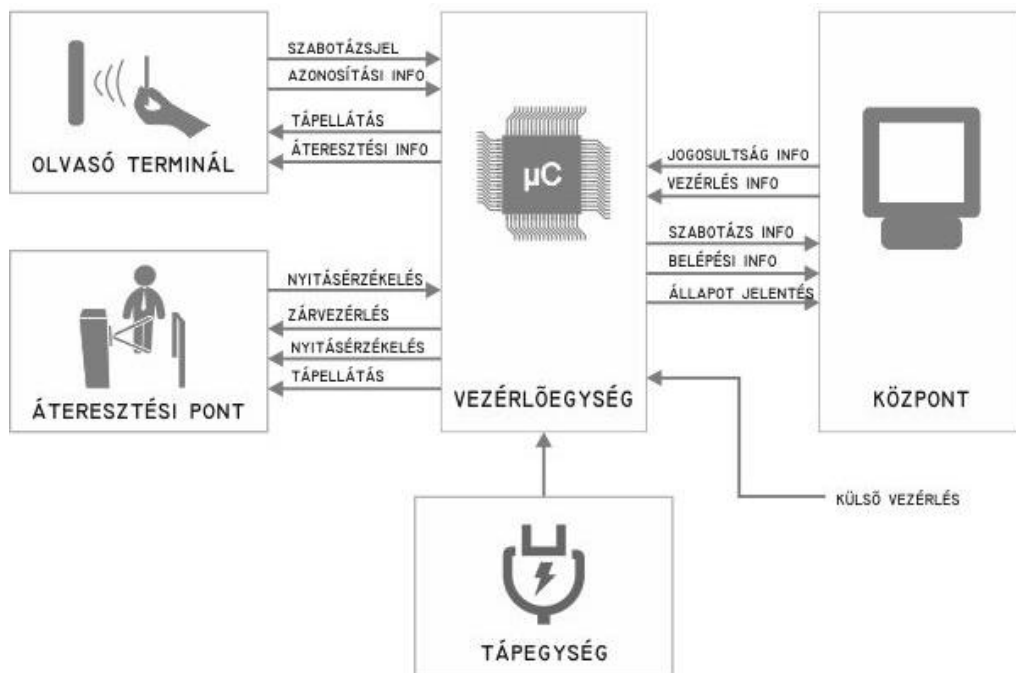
SZABOTÁZSJEL
AZONOSÍTÁSI INFO
TÁPELLÁTÁS
ÁTERESZTÉSI INFO
OLVASÓ TERMINÁL

μC

JOGOSULTSÁG INFO
VEZÉRLÉS INFO
SZABOTÁZS INFO
BELÉPÉSI INFO
ÁLLAPOT JELENTÉS

NYITÁSÉRZÉKELÉS
ZÁRVEZÉRLÉS
NYITÁSÉRZÉKELÉS
TÁPELLÁTÁS
ÁTERESZTÉSI PONT

VEZÉRLÕEGYSÉG

KÖZPONT

KÜLSÕ VEZÉRLÉS

TÁPEGYSÉG